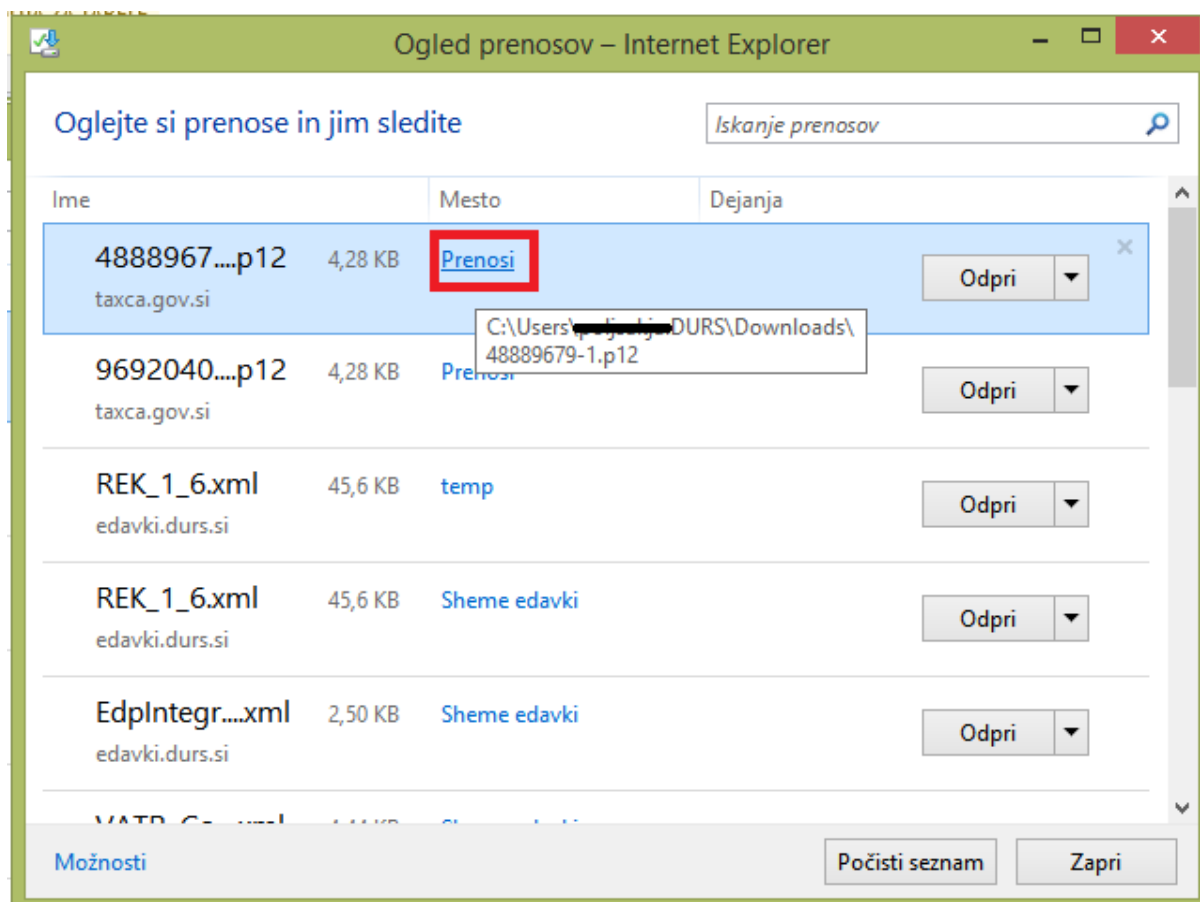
Ogled prenosov – Internet Explorer

Oglejte si prenose in jim sledite

Iskanje prenosov

Ime | Mesto | Dejanja

4888967....p12 4,28 KB Prenosi Odpri
taxca.gov.si

C:\Users\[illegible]DURS\Downloads\48889679-1.p12

9692040....p12 4,28 KB Prenosi Odpri
taxca.gov.si

REK_1_6.xml 45,6 KB temp Odpri
edavki.durs.si

REK_1_6.xml 45,6 KB Sheme edavki Odpri
edavki.durs.si

EdpIntegr....xml 2,50 KB Sheme edavki Odpri
edavki.durs.si

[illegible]

Možnosti

Počisti seznam

Zapri